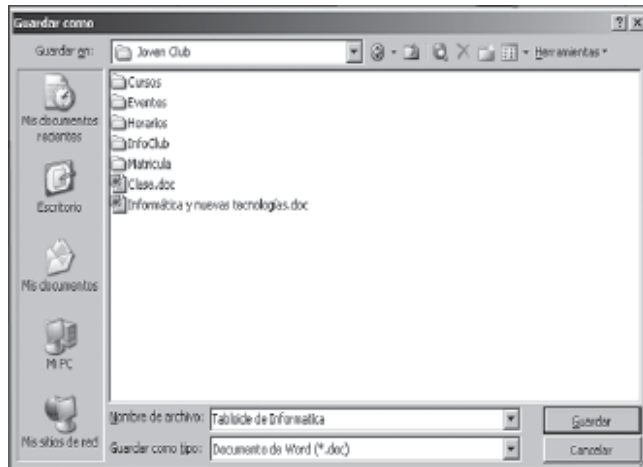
Guardar como

?| X

Guardar en: Joven Club

Herramientas

Mis documentos recientes

Escritorio

Mis documentos

Mi PC

Mis sitios de red

Cursos
Eventos
Horarios
InfoClub
Matricula
Clase.doc
Informática y nuevas tecnologías.doc

Nombre de archivo: Tabloide de Informatica

Guardar como tipo: Documento de Word (*.doc)

Guardar

Cancelar